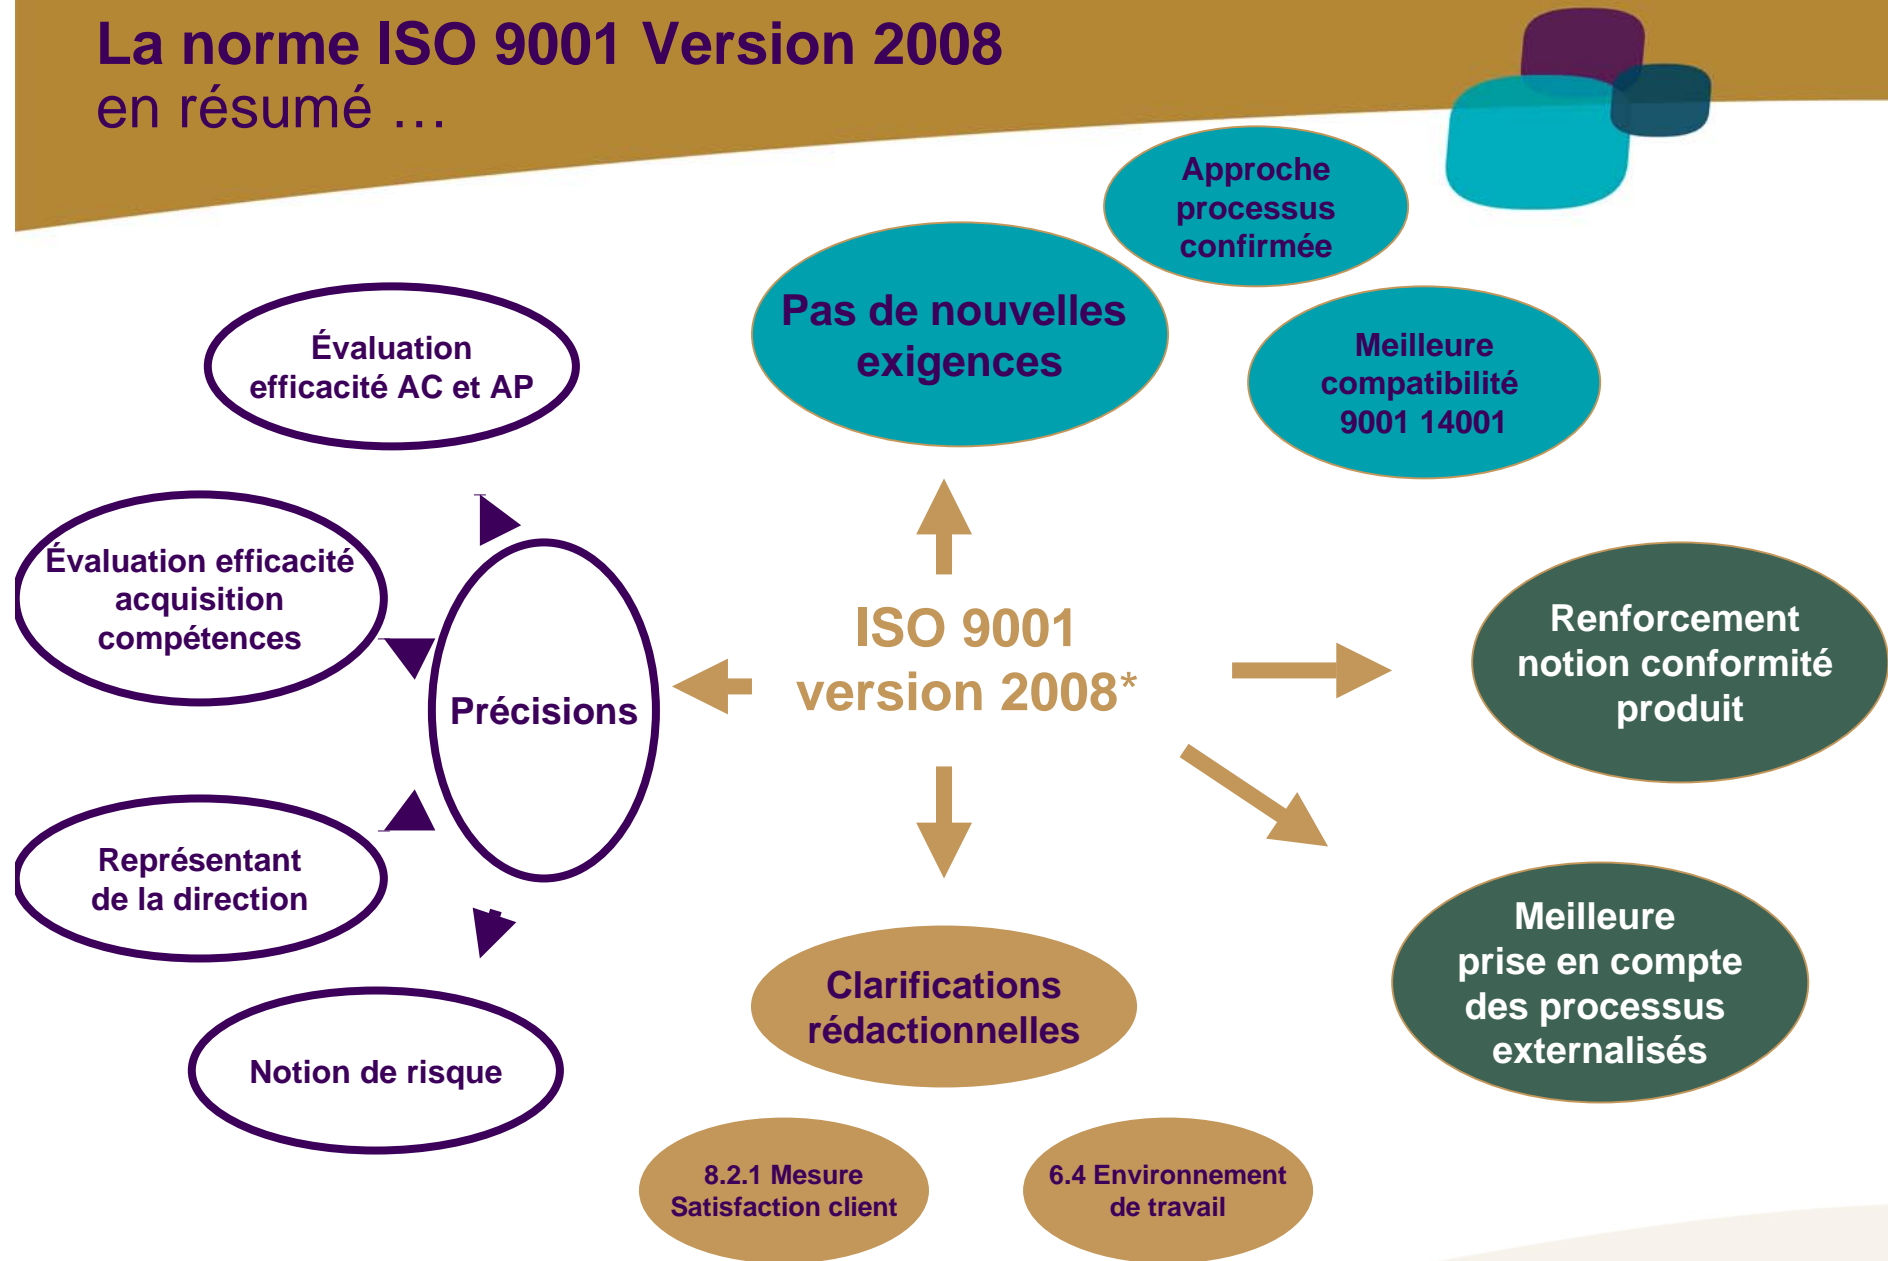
La norme ISO 9001 Version 2008
en résumé …

Approche processus confirmée

Pas de nouvelles exigences

Meilleure compatibilité 9001 14001

Évaluation efficacité AC et AP

Évaluation efficacité acquisition compétences

Précisions

Représentant de la direction

Notion de risque

ISO 9001
version 2008*

Renforcement notion conformité produit

Meilleure prise en compte des processus externalisés

Clarifications rédactionnelles

8.2.1 Mesure Satisfaction client

6.4 Environnement de travail